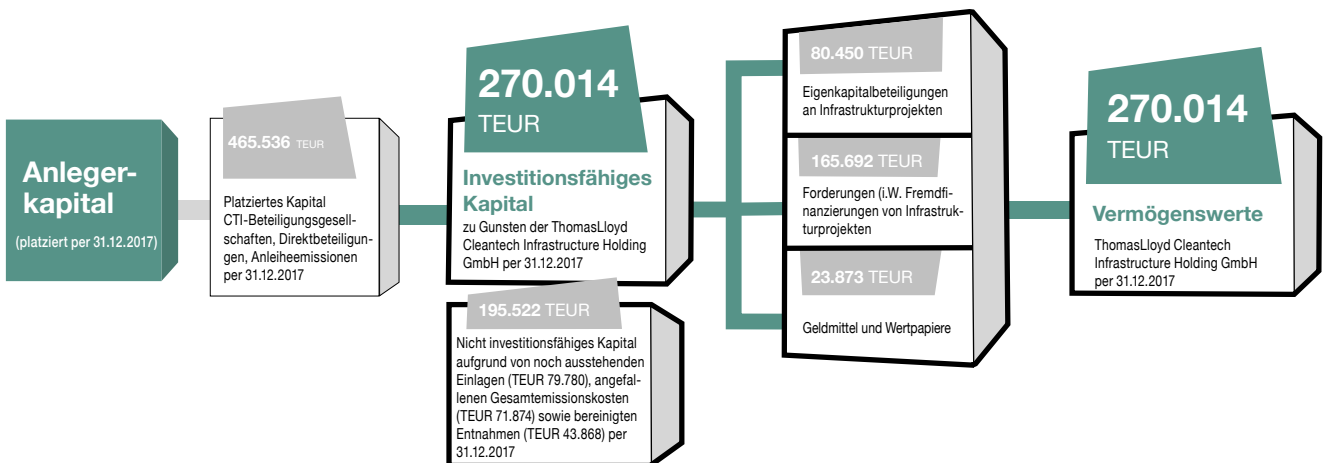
Anleger-kapital
(platziert per 31.12.2017)

465.536 TEUR
Platziertes Kapital CTI-Beteiligungsgesellschaften, Direktbeteiligungen, Anleiheemissionen per 31.12.2017

270.014
TEUR
Investitionsfähiges Kapital
zu Gunsten der ThomasLloyd Cleantech Infrastructure Holding GmbH per 31.12.2017

195.522 TEUR
Nicht investitionsfähiges Kapital aufgrund von noch ausstehenden Einlagen (TEUR 79.780), angefallenen Gesamtemissionskosten (TEUR 71.874) sowie bereinigten Entnahmen (TEUR 43.868) per 31.12.2017

80.450 TEUR
Eigenkapitalbeteiligungen an Infrastrukturprojekten

165.692 TEUR
Forderungen (i.W. Fremdfinanzierungen von Infrastrukturprojekten

23.873 TEUR
Geldmittel und Wertpapiere

270.014
TEUR
Vermögenswerte
ThomasLloyd Cleantech Infrastructure Holding GmbH per 31.12.2017